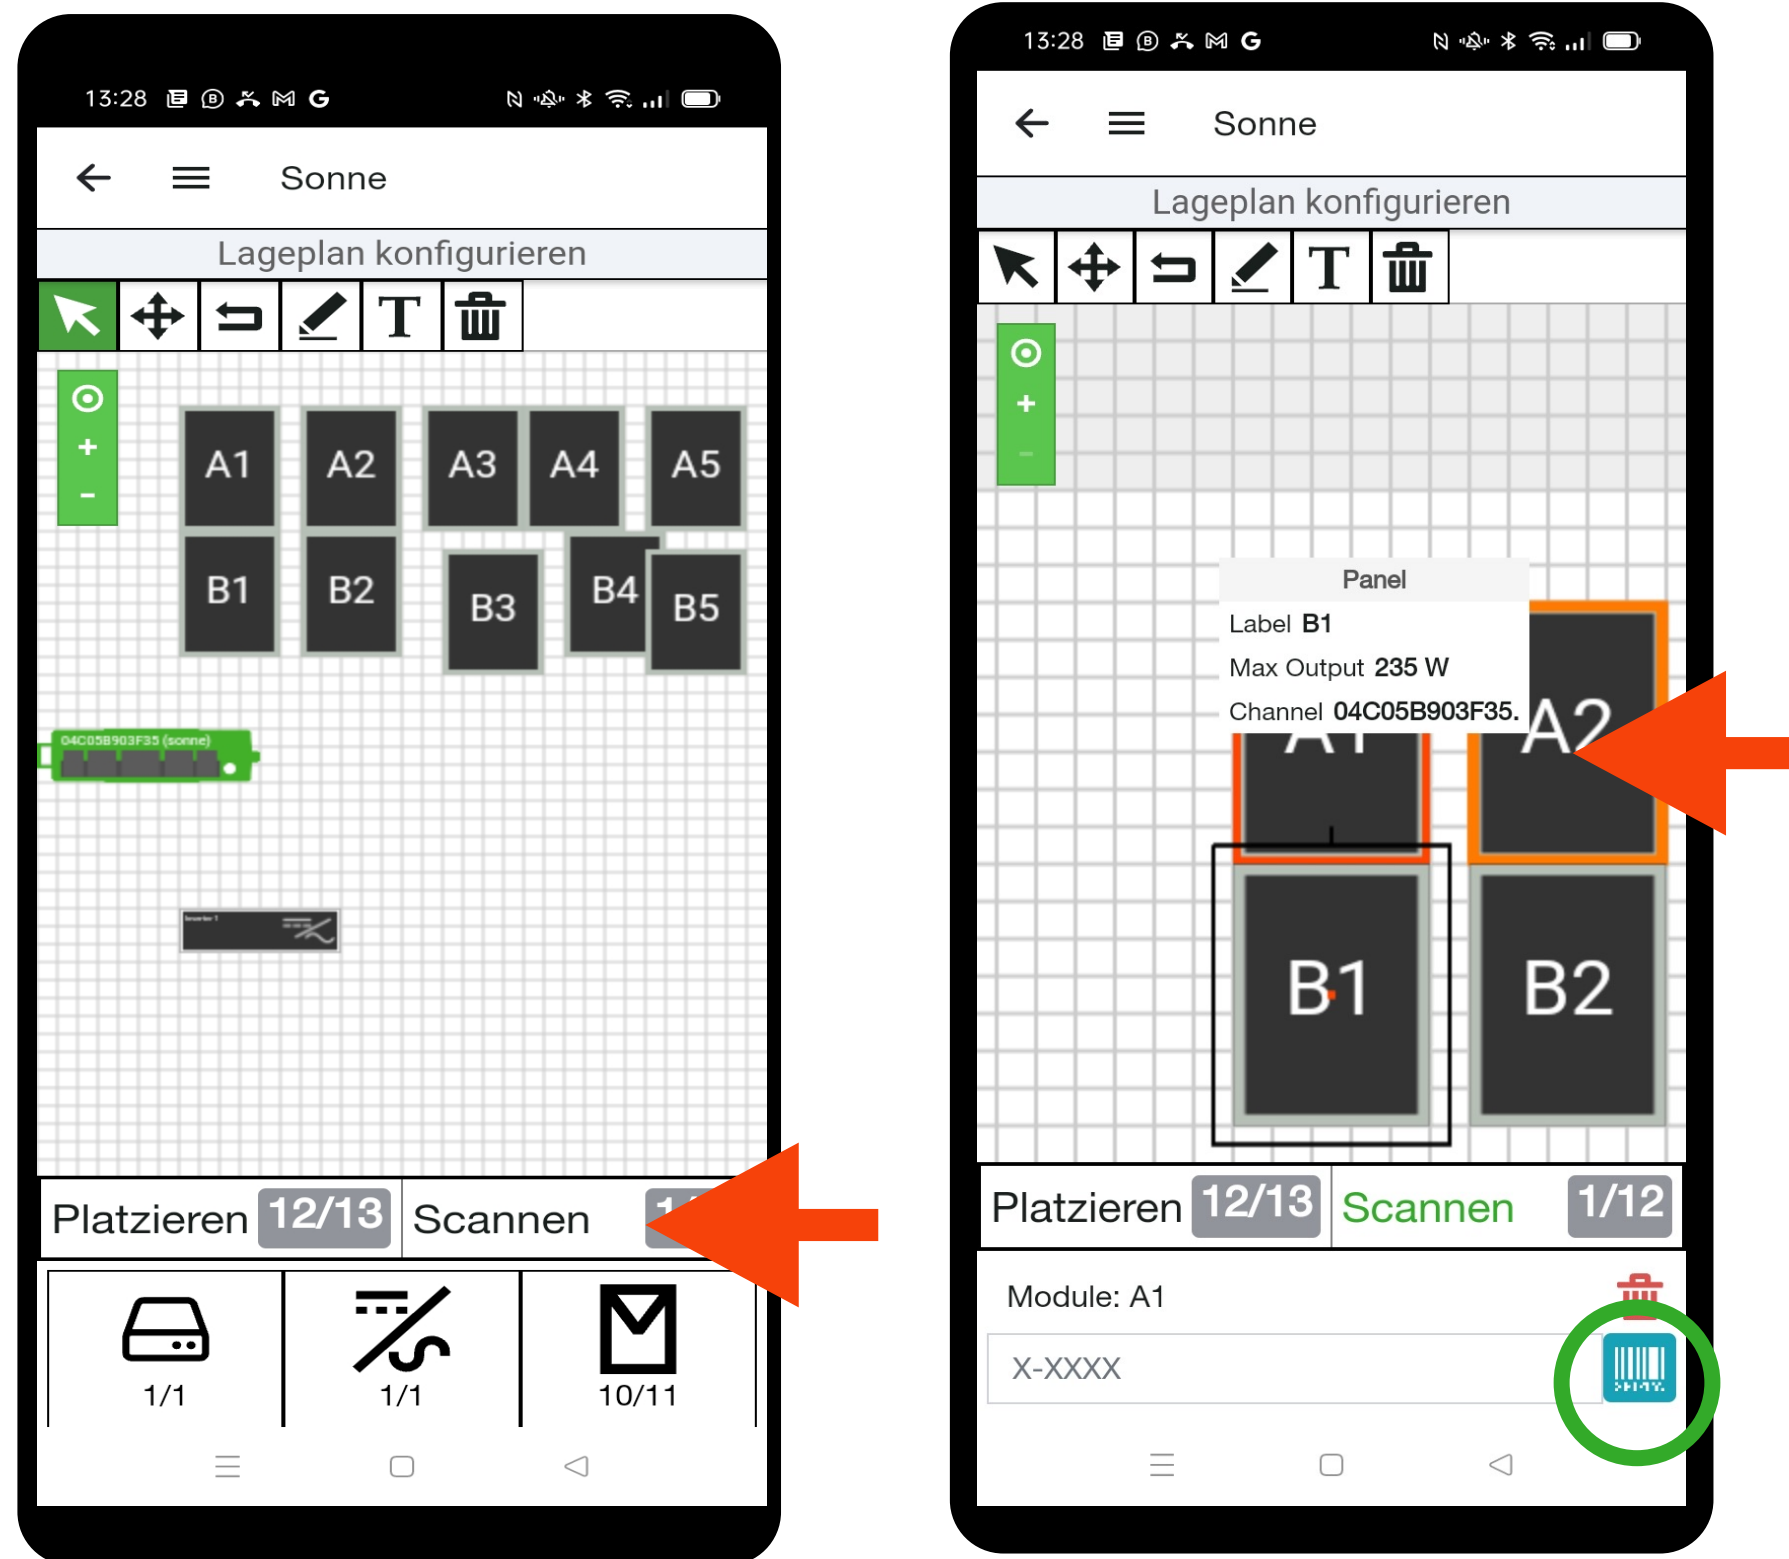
13:28

Sonne

Lageplan konfigurieren

T

+

-

A1 A2 A3 A4 A5

B1 B2 B3 B4 B5

04C05B903F35 (sonne)

Inverter 1

Platzieren 12/13 Scannen 1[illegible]

1/1 1/1 10/11

13:28

Sonne

Lageplan konfigurieren

T

+

-

Panel

Label B1

Max Output 235 W

Channel 04C05B903F35.

A1 A2

B1 B2

Platzieren 12/13 Scannen 1/12

Module: A1

X-XXXX